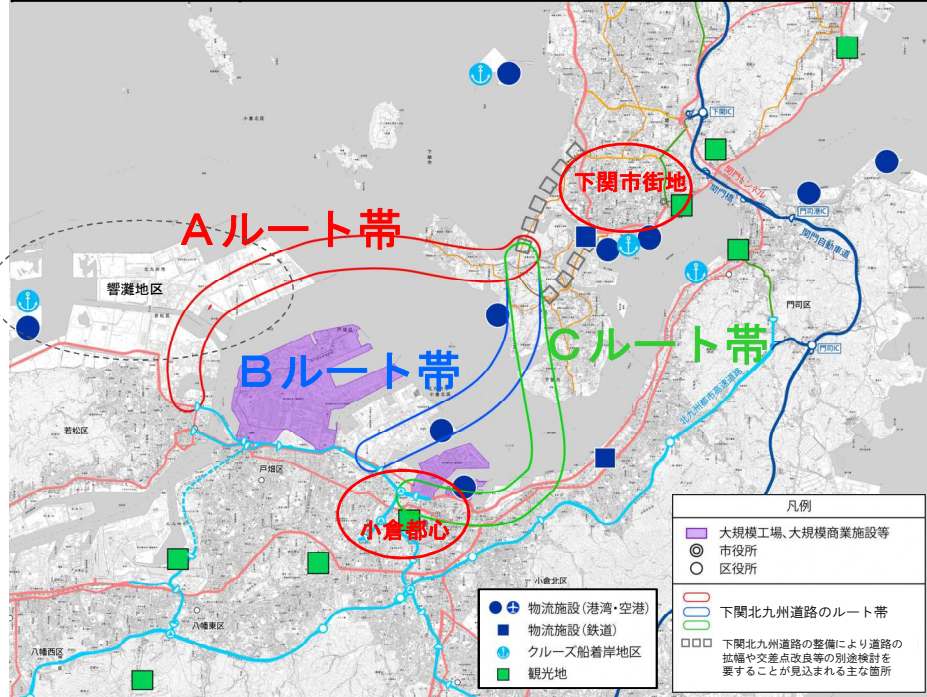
Aルート帯

Bルート帯

Cルート帯

下関市街地

小倉都心

響灘地区

若松区

戸畑区

小倉北区

八幡東区

八幡西区

門司区

下関IC

門司港IC

門司IC

関門トンネル

関門橋

関門自動車道

北九州都市高速道路

物流施設(港湾・空港)

物流施設(鉄道)

クルーズ船着岸地区

観光地

凡例

大規模工場、大規模商業施設等

市役所

区役所

下関北九州道路のルート帯

下関北九州道路の整備により道路の拡幅や交差点改良等の別途検討を要することが見込まれる主な箇所